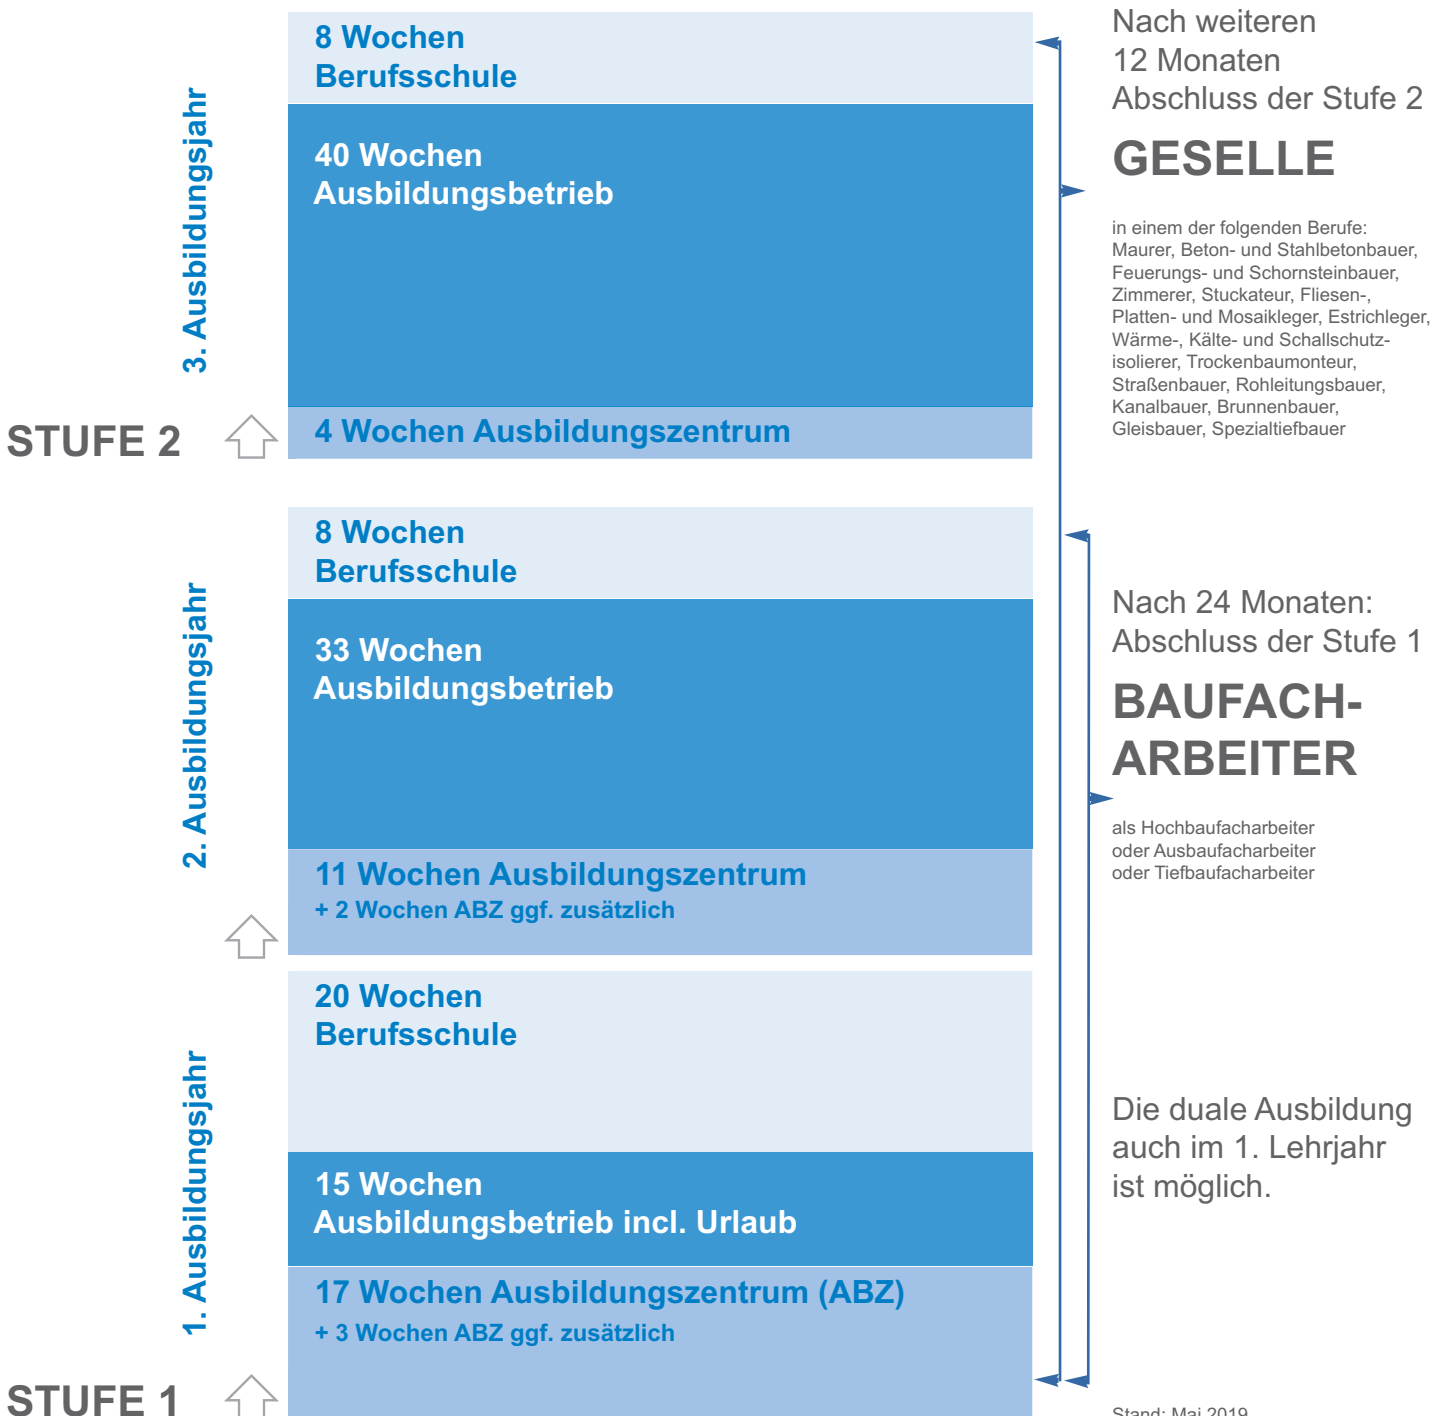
3. Ausbildungsjahr

8 Wochen
Berufsschule

40 Wochen
Ausbildungsbetrieb

STUFE 2

4 Wochen Ausbildungszentrum

Nach weiteren
12 Monaten
Abschluss der Stufe 2

GESELLE

in einem der folgenden Berufe: Maurer, Beton- und Stahlbetonbauer, Feuerungs- und Schornsteinbauer, Zimmerer, Stuckateur, Fliesen-, Platten- und Mosaikleger, Estrichleger, Wärme-, Kälte- und Schallschutzisolierer, Trockenbaumonteur, Straßenbauer, Rohleitungsbauer, Kanalbauer, Brunnenbauer, Gleisbauer, Spezialtiefbauer

2. Ausbildungsjahr

8 Wochen
Berufsschule

33 Wochen
Ausbildungsbetrieb

11 Wochen Ausbildungszentrum
+ 2 Wochen ABZ ggf. zusätzlich

Nach 24 Monaten:
Abschluss der Stufe 1

BAUFACH-
ARBEITER

als Hochbaufacharbeiter
oder Ausbaufacharbeiter
oder Tiefbaufacharbeiter

1. Ausbildungsjahr

20 Wochen
Berufsschule

15 Wochen
Ausbildungsbetrieb incl. Urlaub

17 Wochen Ausbildungszentrum (ABZ)
+ 3 Wochen ABZ ggf. zusätzlich

STUFE 1

Die duale Ausbildung
auch im 1. Lehrjahr
ist möglich.

Stand: Mai 2019